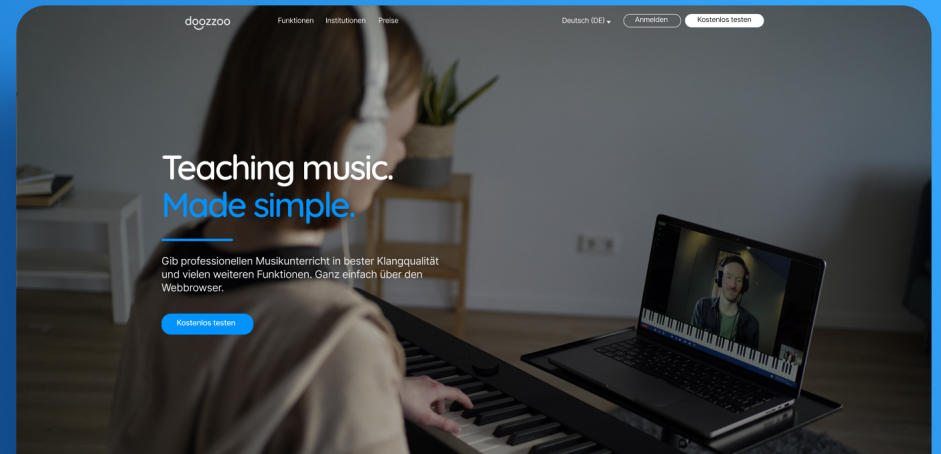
doozzoo Funktionen Institutionen Preise

Deutsch (DE) Anmelden Kostenlos testen

Teaching music.
Made simple.

Gib professionellen Musikunterricht in bester Klangqualität und vielen weiteren Funktionen. Ganz einfach über den Webbrowser.

Kostenlos testen